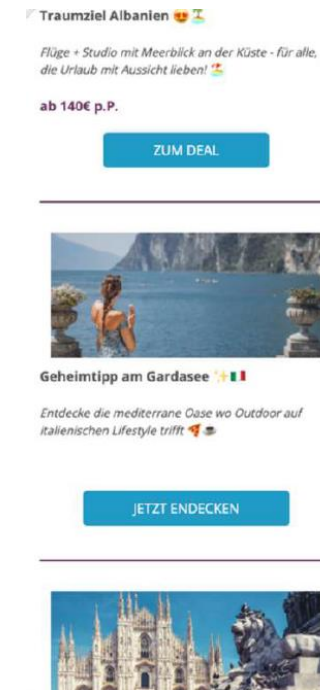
Traumziel Albanien 😍🏝

Flüge + Studio mit Meerblick an der Küste - für alle, die Urlaub mit Aussicht lieben! 🏖

ab 140€ p.P.

ZUM DEAL

Geheimtipp am Gardasee ✨🇮🇹

Entdecke die mediterrane Oase wo Outdoor auf italienischen Lifestyle trifft 🍕☕

JETZT ENDECKEN